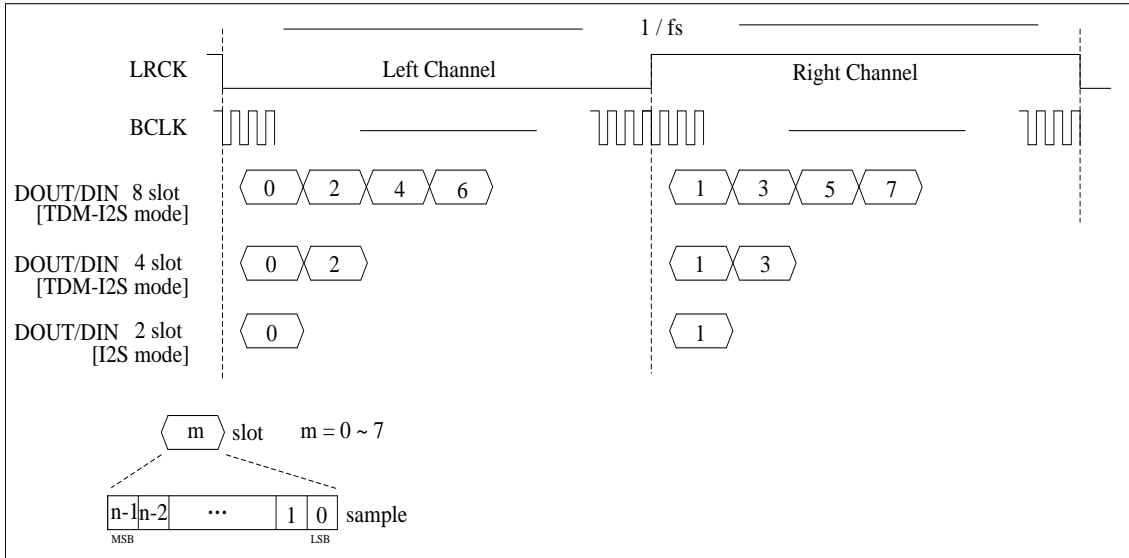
1 / fs

LRCK

Left Channel

Right Channel

BCLK

DOUT/DIN 8 slot [TDM-I2S mode]

0 2 4 6

1 3 5 7

DOUT/DIN 4 slot [TDM-I2S mode]

0 2

1 3

DOUT/DIN 2 slot [I2S mode]

0

1

m slot $m = 0 \sim 7$

| n-1 | n-2 | ··· | 1 | 0 |
|---|---|---|---|---|

sample

MSB

LSB